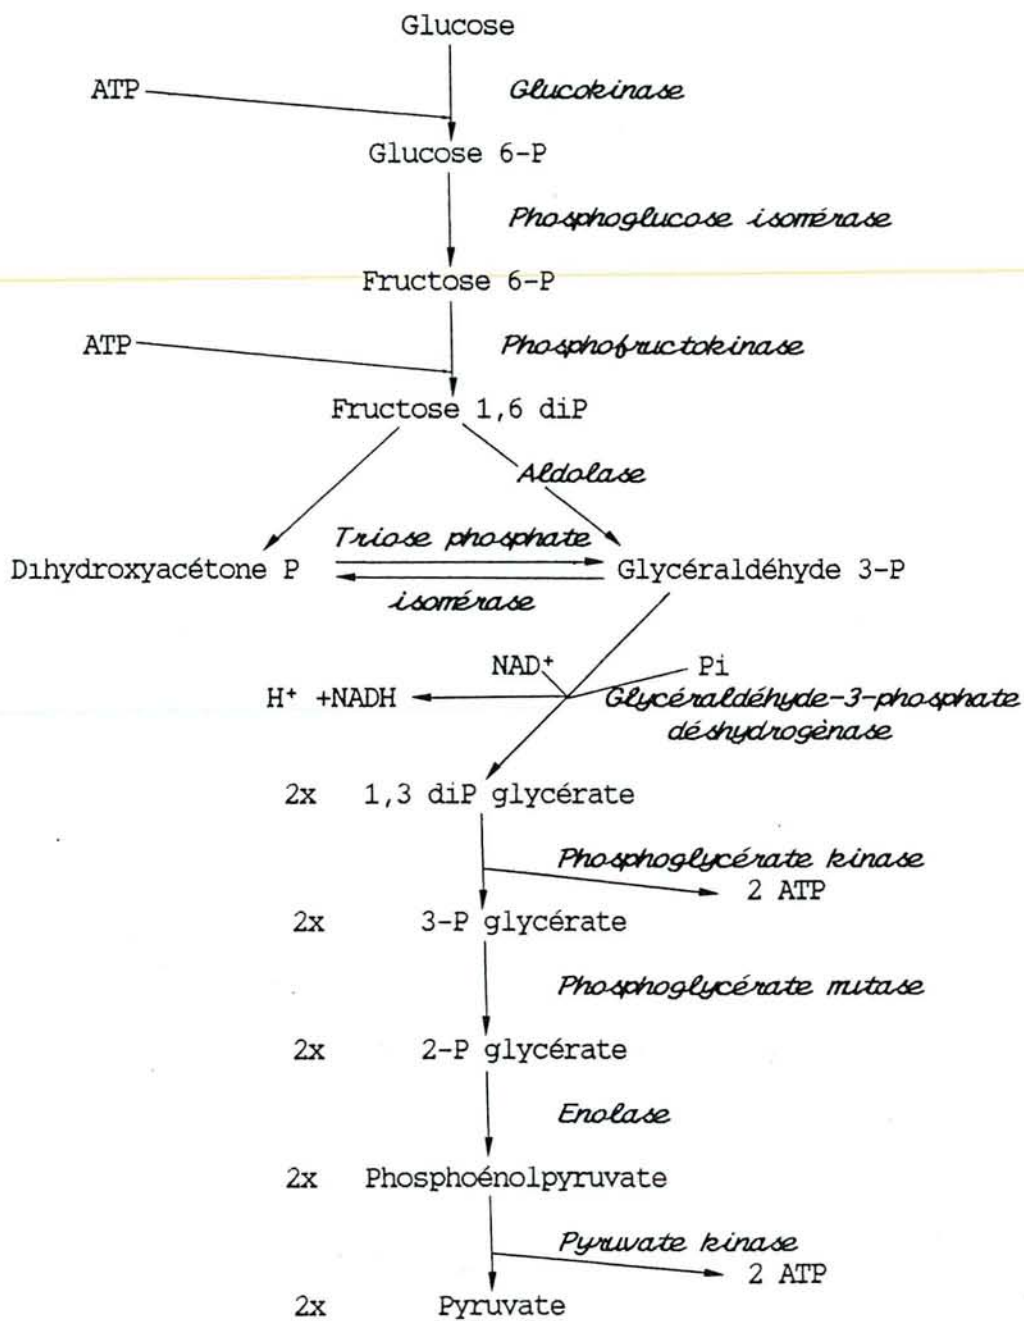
Glucose

ATP

Glucokinase

Glucose 6-P

Phosphoglucose isomérase

Fructose 6-P

ATP

Phosphofructokinase

Fructose 1,6 diP

Aldolase

Triose phosphate

Dihydroxyacétone P

Glycéraldéhyde 3-P

isomérase

NAD⁺

Pi

H⁺ +NADH

Glycéraldéhyde-3-phosphate déshydrogènase

2x 1,3 diP glycérate

Phosphoglycérate kinase

2 ATP

2x 3-P glycérate

Phosphoglycérate mutase

2x 2-P glycérate

Enolase

2x Phosphoénolpyruvate

Pyruvate kinase

2 ATP

2x Pyruvate